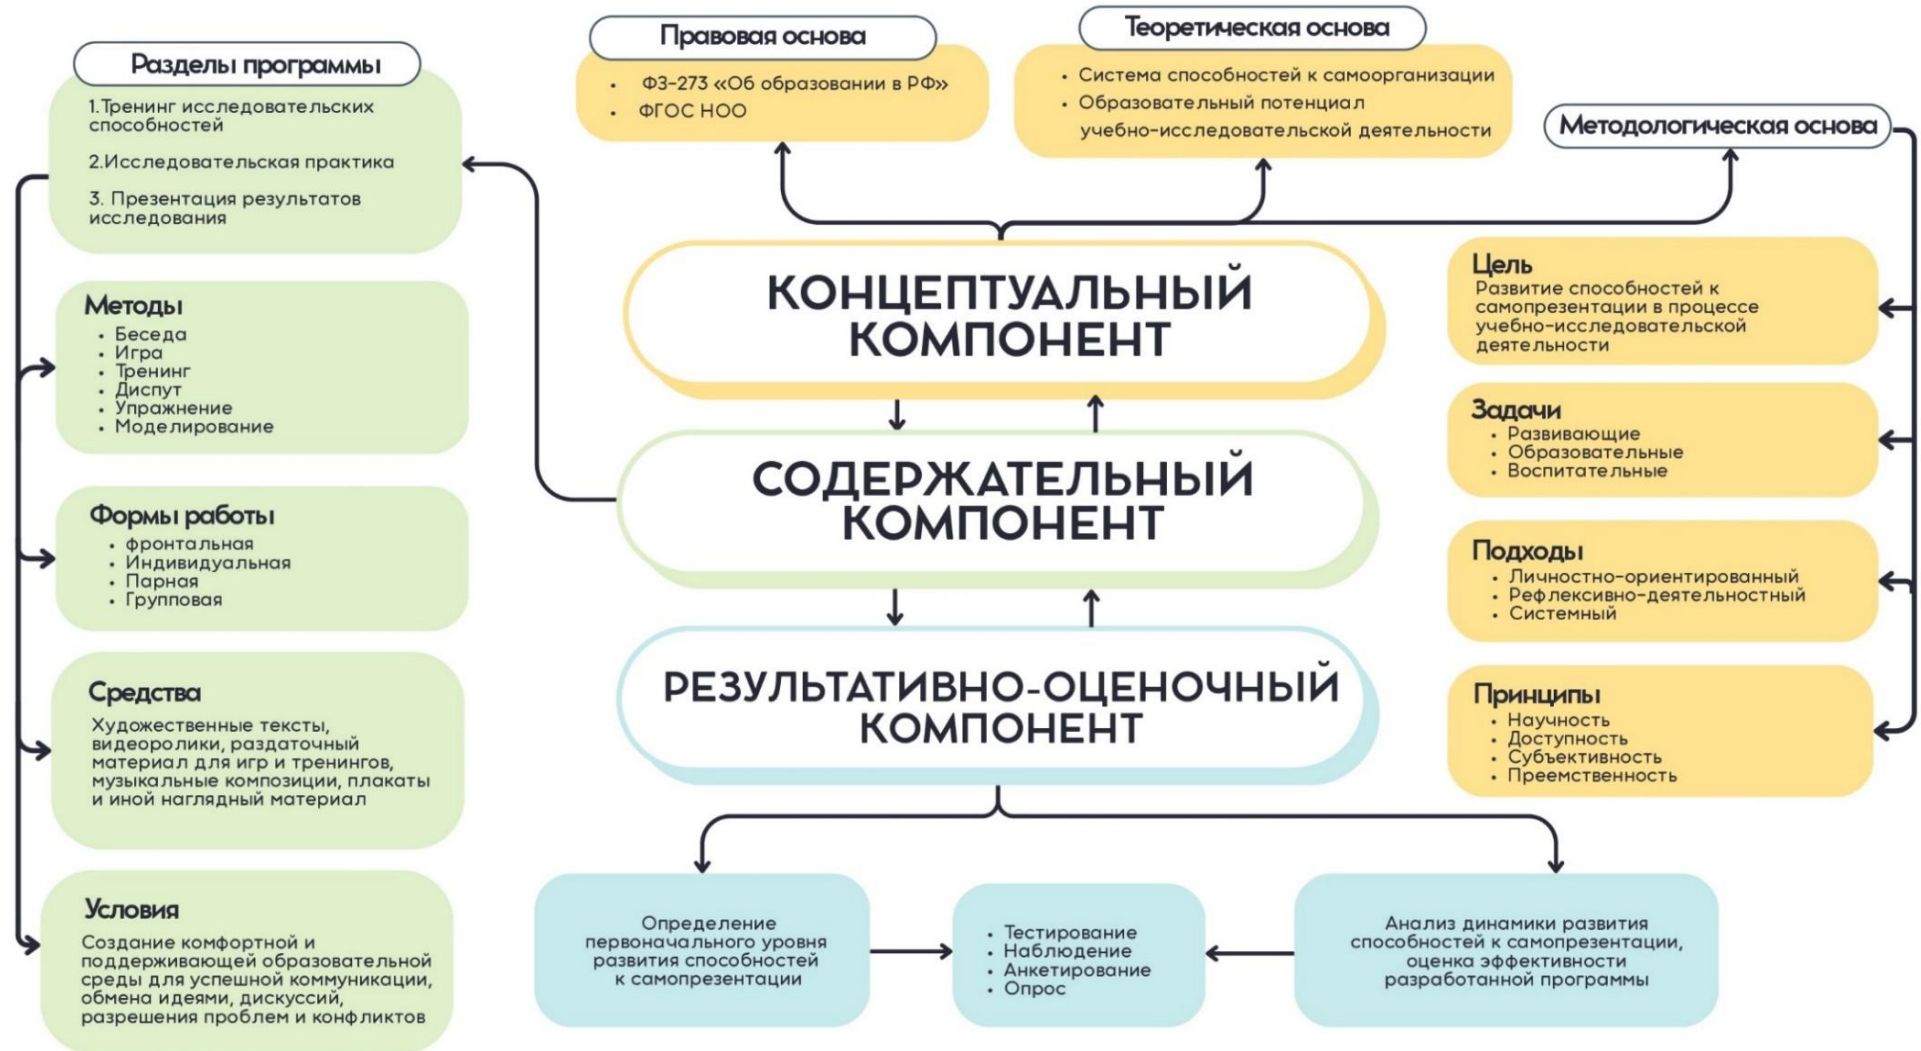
Разделы программы

1.Тренинг исследовательских способностей

2.Исследовательская практика

3. Презентация результатов исследования

Правовая основа

- ФЗ-273 «Об образовании в РФ»
- ФГОС НОО

Теоретическая основа

- Система способностей к самоорганизации
- Образовательный потенциал учебно-исследовательской деятельности

Методологическая основа

КОНЦЕПТУАЛЬНЫЙ КОМПОНЕНТ

СОДЕРЖАТЕЛЬНЫЙ КОМПОНЕНТ

РЕЗУЛЬТАТИВНО-ОЦЕНОЧНЫЙ КОМПОНЕНТ

Методы

- Беседа
- Игра
- Тренинг
- Диспут
- Упражнение
- Моделирование

Формы работы

- фронтальная
- Индивидуальная
- Парная
- Групповая

Средства

Художественные тексты, видеоролики, раздаточный материал для игр и тренингов, музыкальные композиции, плакаты и иной наглядный материал

Условия

Создание комфортной и поддерживающей образовательной среды для успешной коммуникации, обмена идеями, дискуссий, разрешения проблем и конфликтов

Цель

Развитие способностей к самопрезентации в процессе учебно-исследовательской деятельности

Задачи

- Развивающие
- Образовательные
- Воспитательные

Подходы

- Личностно-ориентированный
- Рефлексивно-деятельностный
- Системный

Принципы

- Научность
- Доступность
- Субъективность
- Преемственность

Определение первоначального уровня развития способностей к самопрезентации

- Тестирование
- Наблюдение
- Анкетирование
- Опрос

Анализ динамики развития способностей к самопрезентации, оценка эффективности разработанной программы